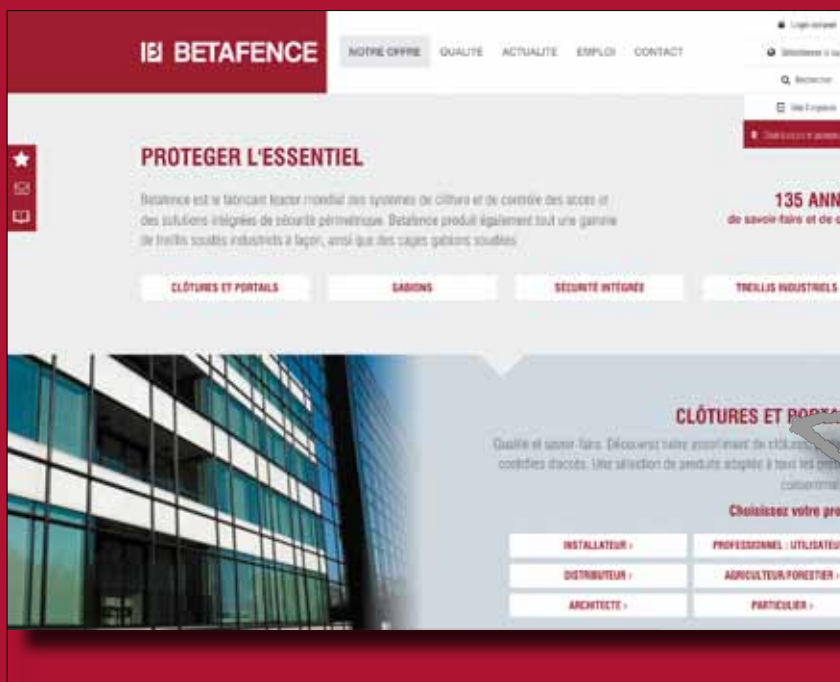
BETAFENCE

NOTRE OFFRE QUALITE ACTUALITE EMPLOI CONTACT

Login espace
Sélectionner la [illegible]
Rechercher
Site Exposé
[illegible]

PROTEGER L'ESSENTIEL

Betafence est le fabricant leader mondial des systèmes de clôture et de contrôle des accès et des solutions intégrées de sécurité périmétrique. Betafence produit également toute une gamme de treillis soudés industriels à façon, ainsi que des cages gabions soudées.

135 ANN
de savoir-faire et de c

CLÔTURES ET PORTAILS
GABIONS
SÉCURITÉ INTÉGRÉE
TREILLIS INDUSTRIELS

CLÔTURES ET PORT

Qualité et savoir-faire. Découvrez notre assortiment de clôtures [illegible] contrôles d'accès. Une sélection de produits adaptés à tous les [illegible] concerné

Choisissez votre pro

INSTALLATEUR ›
PROFESSIONNEL : UTILISATEU
DISTRIBUTEUR ›
AGRICULTEUR/FORESTIER ›
ARCHITECTE ›
PARTICULIER ›